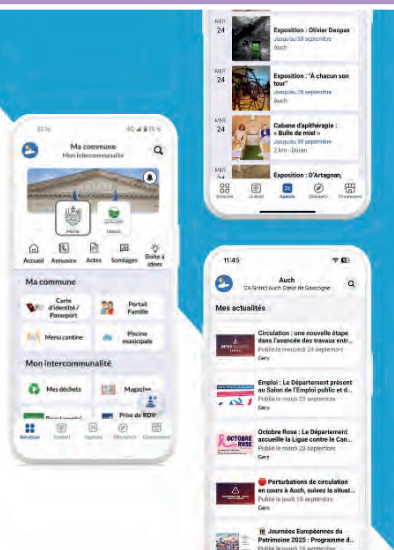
MER
24
Exposition : Olivier Daspax
Jusqu'au 30 septembre
Auch

MER
24
Exposition : "À chacun son tour"
Jusqu'au 28 septembre
Auch

MER
24
Cabane d'épithérapie : « Bulle de miel »
2 km - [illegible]

MER
24
Exposition : D'Artagnan;

Services
Actualités
Agenda
Découvrir
Citoyenneté

Ma commune
Mon intercommunalité

Mairie
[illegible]

Accueil
Annuaire
Actes
Sondages
Boîte à idées

Ma commune
Carte d'identité / Passeport
Portail Famille
Menu cantine
Piscine municipale

Mon intercommunalité
Mes déchets
Magazine
Prise de RDV

Services
Actualités
Agenda
Découvrir
Citoyenneté

11:45
Auch
CA Grand Auch Cœur de Gascogne

Mes actualités

Circulation : une nouvelle étape dans l'avancée des travaux entr...
Publié le mercredi 24 septembre
Gers

Emploi : Le Département présent au Salon de l'Emploi public et d...
Publié le mardi 23 septembre
Gers

OCTOBRE ROSE
Octobre Rose : Le Département accueille la Ligue contre le Can...
Publié le mardi 23 septembre
Gers

Perturbations de circulation en cours à Auch, suivez la situat...
Publié le jeudi 18 septembre
Gers

Journées Européennes du Patrimoine 2025 : Programme d...
Publié le mardi 16 septembre